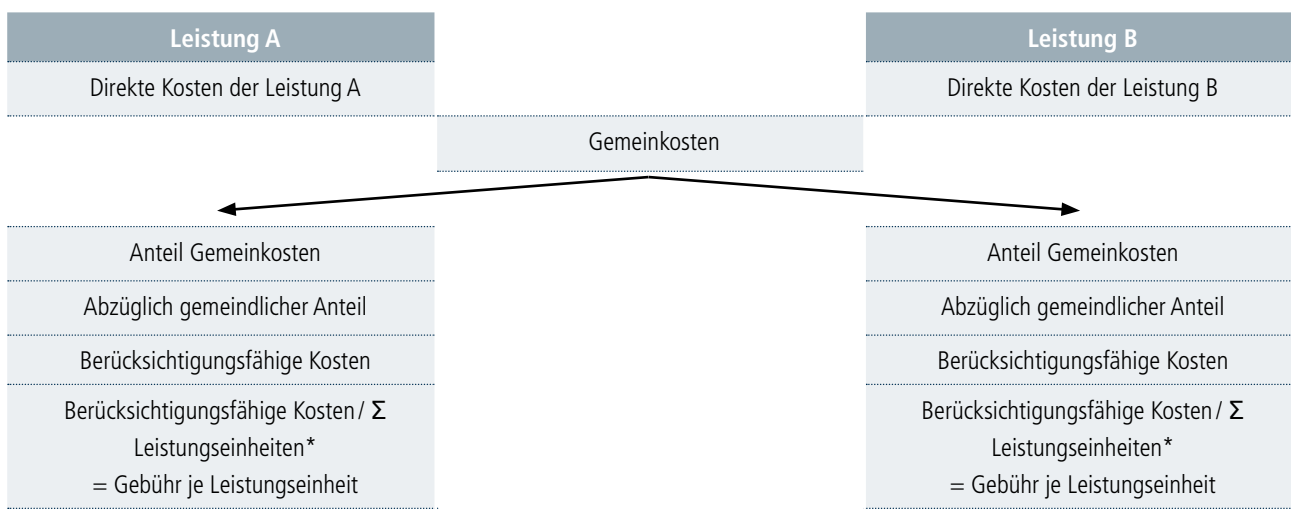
Leistung A

Direkte Kosten der Leistung A

Leistung B

Direkte Kosten der Leistung B

Gemeinkosten

Anteil Gemeinkosten

Abzüglich gemeindlicher Anteil

Berücksichtigungsfähige Kosten

Berücksichtigungsfähige Kosten / $\Sigma$ Leistungseinheiten* = Gebühr je Leistungseinheit

Anteil Gemeinkosten

Abzüglich gemeindlicher Anteil

Berücksichtigungsfähige Kosten

Berücksichtigungsfähige Kosten / $\Sigma$ Leistungseinheiten* = Gebühr je Leistungseinheit